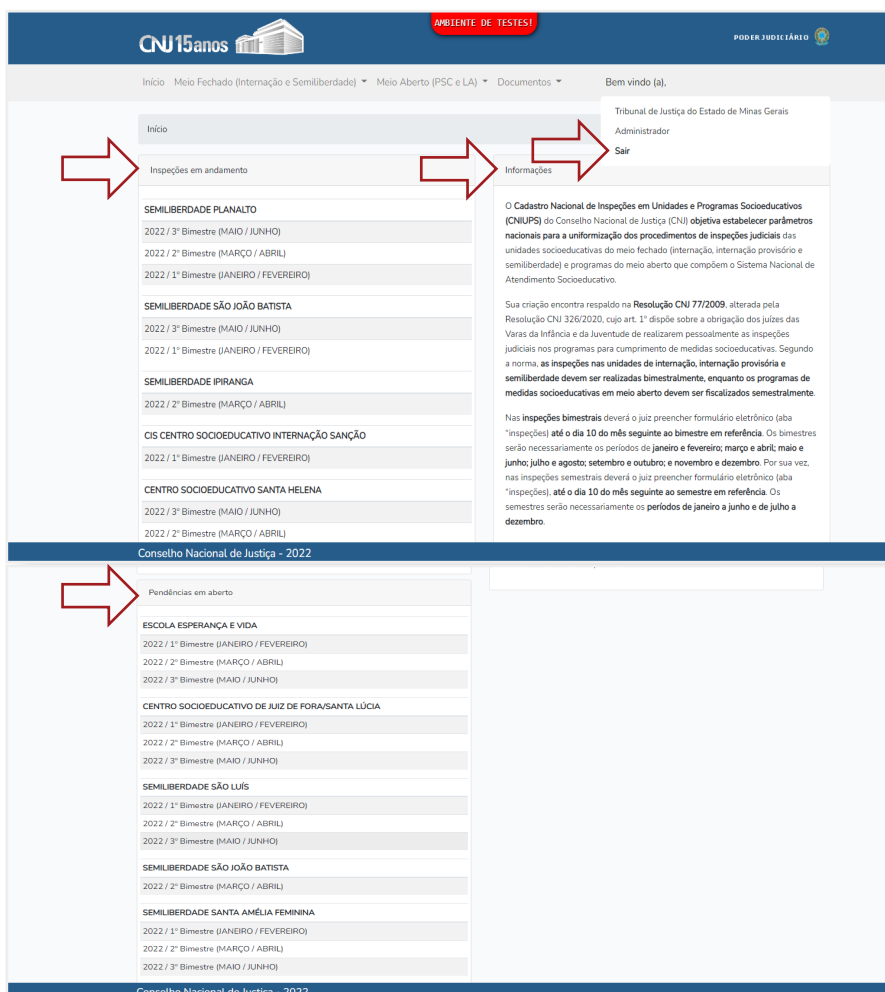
AMBIENTE DE TESTES!

CNJ 15anos

PODER JUDICIÁRIO

Início Meio Fechado (Internação e Semiliberdade) Meio Aberto (PSC e LA) Documentos Bem vindo (a),

Tribunal de Justiça do Estado de Minas Gerais
Administrador
Sair

Início

Inspeções em andamento

SEMILIBERDADE PLANALTO
2022 / 3º Bimestre (MAIO / JUNHO)
2022 / 2º Bimestre (MARÇO / ABRIL)
2022 / 1º Bimestre (JANEIRO / FEVEREIRO)

SEMILIBERDADE SÃO JOÃO BATISTA
2022 / 3º Bimestre (MAIO / JUNHO)
2022 / 1º Bimestre (JANEIRO / FEVEREIRO)

SEMILIBERDADE IPIRANGA
2022 / 2º Bimestre (MARÇO / ABRIL)

CIS CENTRO SOCIOEDUCATIVO INTERNAÇÃO SANÇÃO
2022 / 1º Bimestre (JANEIRO / FEVEREIRO)

CENTRO SOCIOEDUCATIVO SANTA HELENA
2022 / 3º Bimestre (MAIO / JUNHO)
2022 / 2º Bimestre (MARÇO / ABRIL)

Informações

O Cadastro Nacional de Inspeções em Unidades e Programas Socioeducativos (CNIUPS) do Conselho Nacional de Justiça (CNJ) objetiva estabelecer parâmetros nacionais para a uniformização dos procedimentos de inspeções judiciais das unidades socioeducativos do meio fechado (internação, internação provisório e semiliberdade) e programas do meio aberto que compõem o Sistema Nacional de Atendimento Socioeducativo.

Sua criação encontra respaldo na Resolução CNJ 77/2009, alterada pela Resolução CNJ 326/2020, cujo art. 1º dispõe sobre a obrigação dos juízes das Varas da Infância e da Juventude de realizarem pessoalmente as inspeções judiciais nos programas para cumprimento de medidas socioeducativas. Segundo a norma, as inspeções nas unidades de internação, internação provisória e semiliberdade devem ser realizadas bimestralmente, enquanto os programas de medidas socioeducativas em meio aberto devem ser fiscalizados semestralmente.

Nas inspeções bimestrais deverá o juiz preencher formulário eletrônico (aba "inspeções) até o dia 10 do mês seguinte ao bimestre em referência. Os bimestres serão necessariamente os períodos de janeiro e fevereiro; março e abril; maio e junho; julho e agosto; setembro e outubro; e novembro e dezembro. Por sua vez, nas inspeções semestrais deverá o juiz preencher formulário eletrônico (aba "inspeções), até o dia 10 do mês seguinte ao semestre em referência. Os semestres serão necessariamente os períodos de janeiro a junho e de julho a dezembro.

Conselho Nacional de Justiça - 2022

Pendências em aberto

ESCOLA ESPERANÇA E VIDA
2022 / 1º Bimestre (JANEIRO / FEVEREIRO)
2022 / 2º Bimestre (MARÇO / ABRIL)
2022 / 3º Bimestre (MAIO / JUNHO)

CENTRO SOCIOEDUCATIVO DE JUIZ DE FORA/SANTA LÚCIA
2022 / 1º Bimestre (JANEIRO / FEVEREIRO)
2022 / 2º Bimestre (MARÇO / ABRIL)
2022 / 3º Bimestre (MAIO / JUNHO)

SEMILIBERDADE SÃO LUÍS
2022 / 1º Bimestre (JANEIRO / FEVEREIRO)
2022 / 2º Bimestre (MARÇO / ABRIL)
2022 / 3º Bimestre (MAIO / JUNHO)

SEMILIBERDADE SÃO JOÃO BATISTA
2022 / 2º Bimestre (MARÇO / ABRIL)

SEMILIBERDADE SANTA AMÉLIA FEMININA
2022 / 1º Bimestre (JANEIRO / FEVEREIRO)
2022 / 2º Bimestre (MARÇO / ABRIL)
2022 / 3º Bimestre (MAIO / JUNHO)

Conselho Nacional de Justiça - 2022